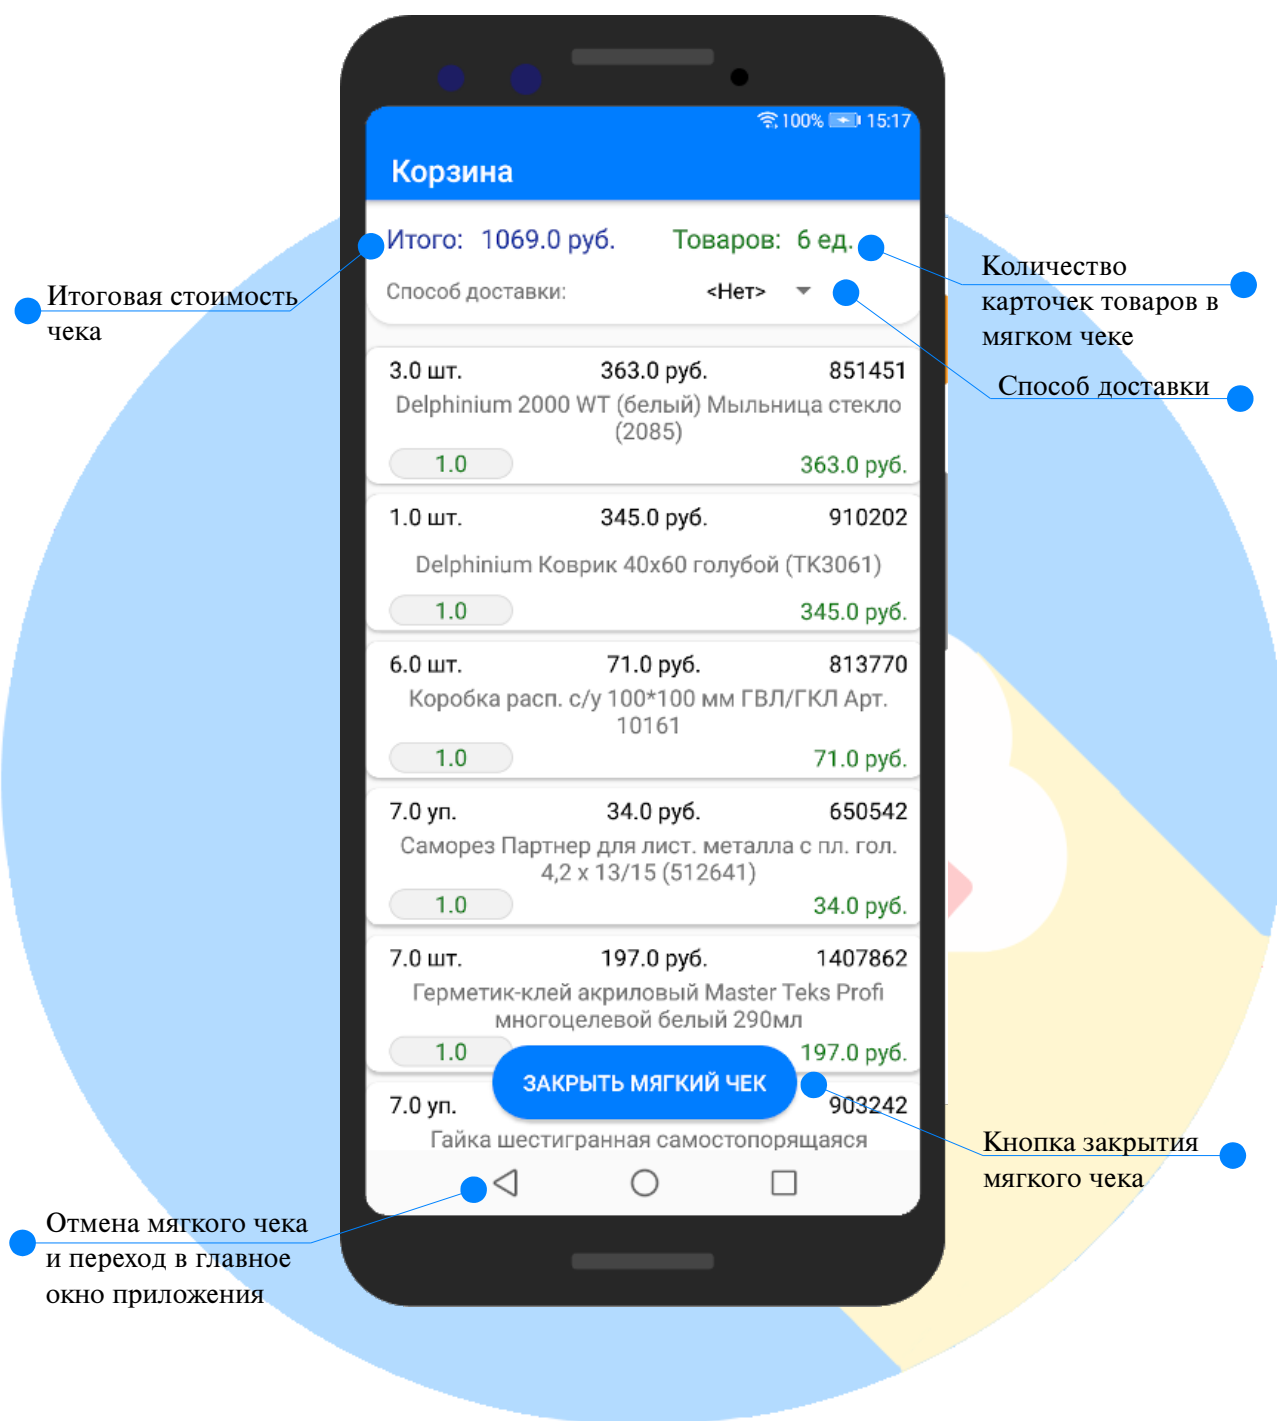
100% 15:17

Корзина

Итого: 1069.0 руб. Товаров: 6 ед.

Способ доставки: <Нет>

3.0 шт. 363.0 руб. 851451
Delphinium 2000 WT (белый) Мыльница стекло (2085)
1.0 363.0 руб.

1.0 шт. 345.0 руб. 910202
Delphinium Коврик 40x60 голубой (ТК3061)
1.0 345.0 руб.

6.0 шт. 71.0 руб. 813770
Коробка расп. с/у 100*100 мм ГВЛ/ГКЛ Арт. 10161
1.0 71.0 руб.

7.0 уп. 34.0 руб. 650542
Саморез Партнер для лист. металла с пл. гол. 4,2 х 13/15 (512641)
1.0 34.0 руб.

7.0 шт. 197.0 руб. 1407862
Герметик-клей акриловый Master Teks Profi многоцелевой белый 290мл
1.0 197.0 руб.

ЗАКРЫТЬ МЯГКИЙ ЧЕК

7.0 уп. 903242
Гайка шестигранная самостопорящаяся

Итоговая стоимость чека

Количество карточек товаров в мягком чеке

Способ доставки

Кнопка закрытия мягкого чека

Отмена мягкого чека и переход в главное окно приложения